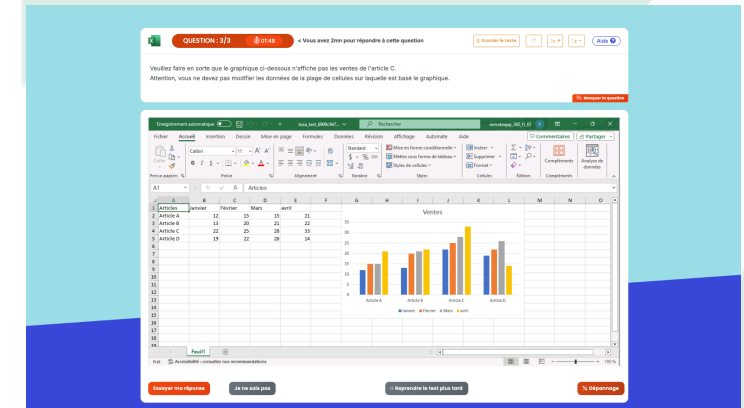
QUESTION : 3/3 01:49 < Vous avez 2mn pour répondre à cette question

Écouter le texte Aide

Veuillez faire en sorte que le graphique ci-dessous n'affiche pas les ventes de l'article C.
Attention, vous ne devez pas modifier les données de la plage de cellules sur laquelle est basé le graphique.

Masquer la question

Enregistrement automatique Rechercher

Fichier Accueil Insertion Dessin Mise en page Formules Données Révision Affichage Automate Aide Commentaires Partager

Coller Calibri 11 Standard Mise en forme conditionnelle Mettre sous forme de tableau Styles de cellules Insérer Supprimer Format Compléments Analyse de données

Presse-papiers Police Alignement Nombre Styles Cellules Édition Compléments

A1 fx Articles

| | A | B | C | D | E | F |
|---|---|---|---|---|---|---|
| 1 | Articles | Janvier | Février | Mars | avril | |
| 2 | Article A | 12 | 15 | 15 | 21 | |
| 3 | Article B | 13 | 20 | 21 | 22 | |
| 4 | Article C | 22 | 25 | 28 | 33 | |
| 5 | Article D | 19 | 22 | 26 | 14 | |

Ventes

35
30
25
20
15
10
5
0

Article A Article B Article C Article D

Janvier Février Mars avril

Feuil1

Prêt Accessibilité : consultez nos recommandations 100 %

Essayer ma réponse Je ne sais pas Reprendre le test plus tard Dépannage